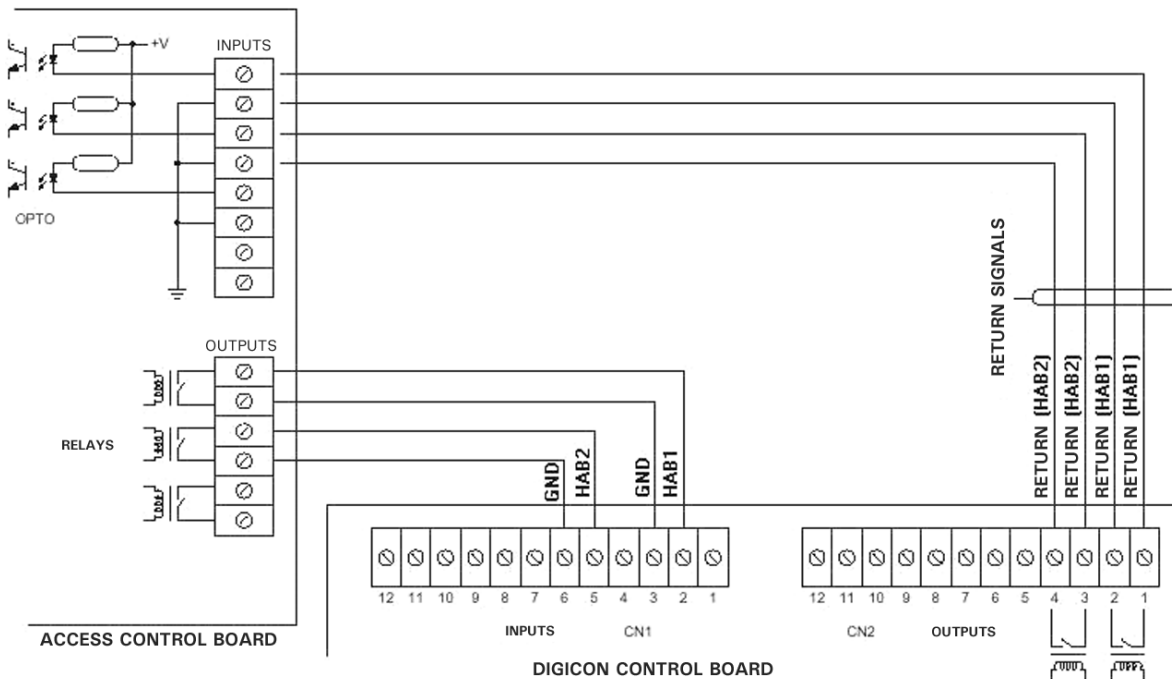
+V

INPUTS

OPTO

OUTPUTS

RELAYS

RETURN SIGNALS

RETURN (HAB2)
RETURN (HAB2)
RETURN (HAB1)
RETURN (HAB1)

GND
HAB2
GND
HAB1

12 11 10 9 8 7 6 5 4 3 2 1

INPUTS CN1

12 11 10 9 8 7 6 5 4 3 2 1

CN2 OUTPUTS

ACCESS CONTROL BOARD

DIGICON CONTROL BOARD